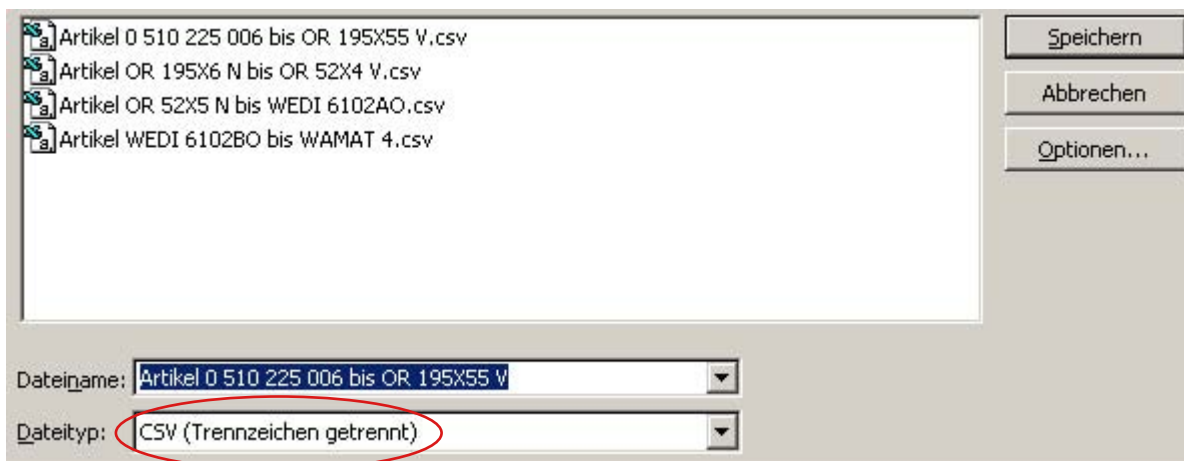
Artikel 0 510 225 006 bis OR 195X55 V.csv
Artikel OR 195X6 N bis OR 52X4 V.csv
Artikel OR 52X5 N bis WEDI 6102AO.csv
Artikel WEDI 6102BO bis WAMAT 4.csv

Speichern
Abbrechen
Optionen...

Dateiname: Artikel 0 510 225 006 bis OR 195X55 V
Dateityp: CSV (Trennzeichen getrennt)